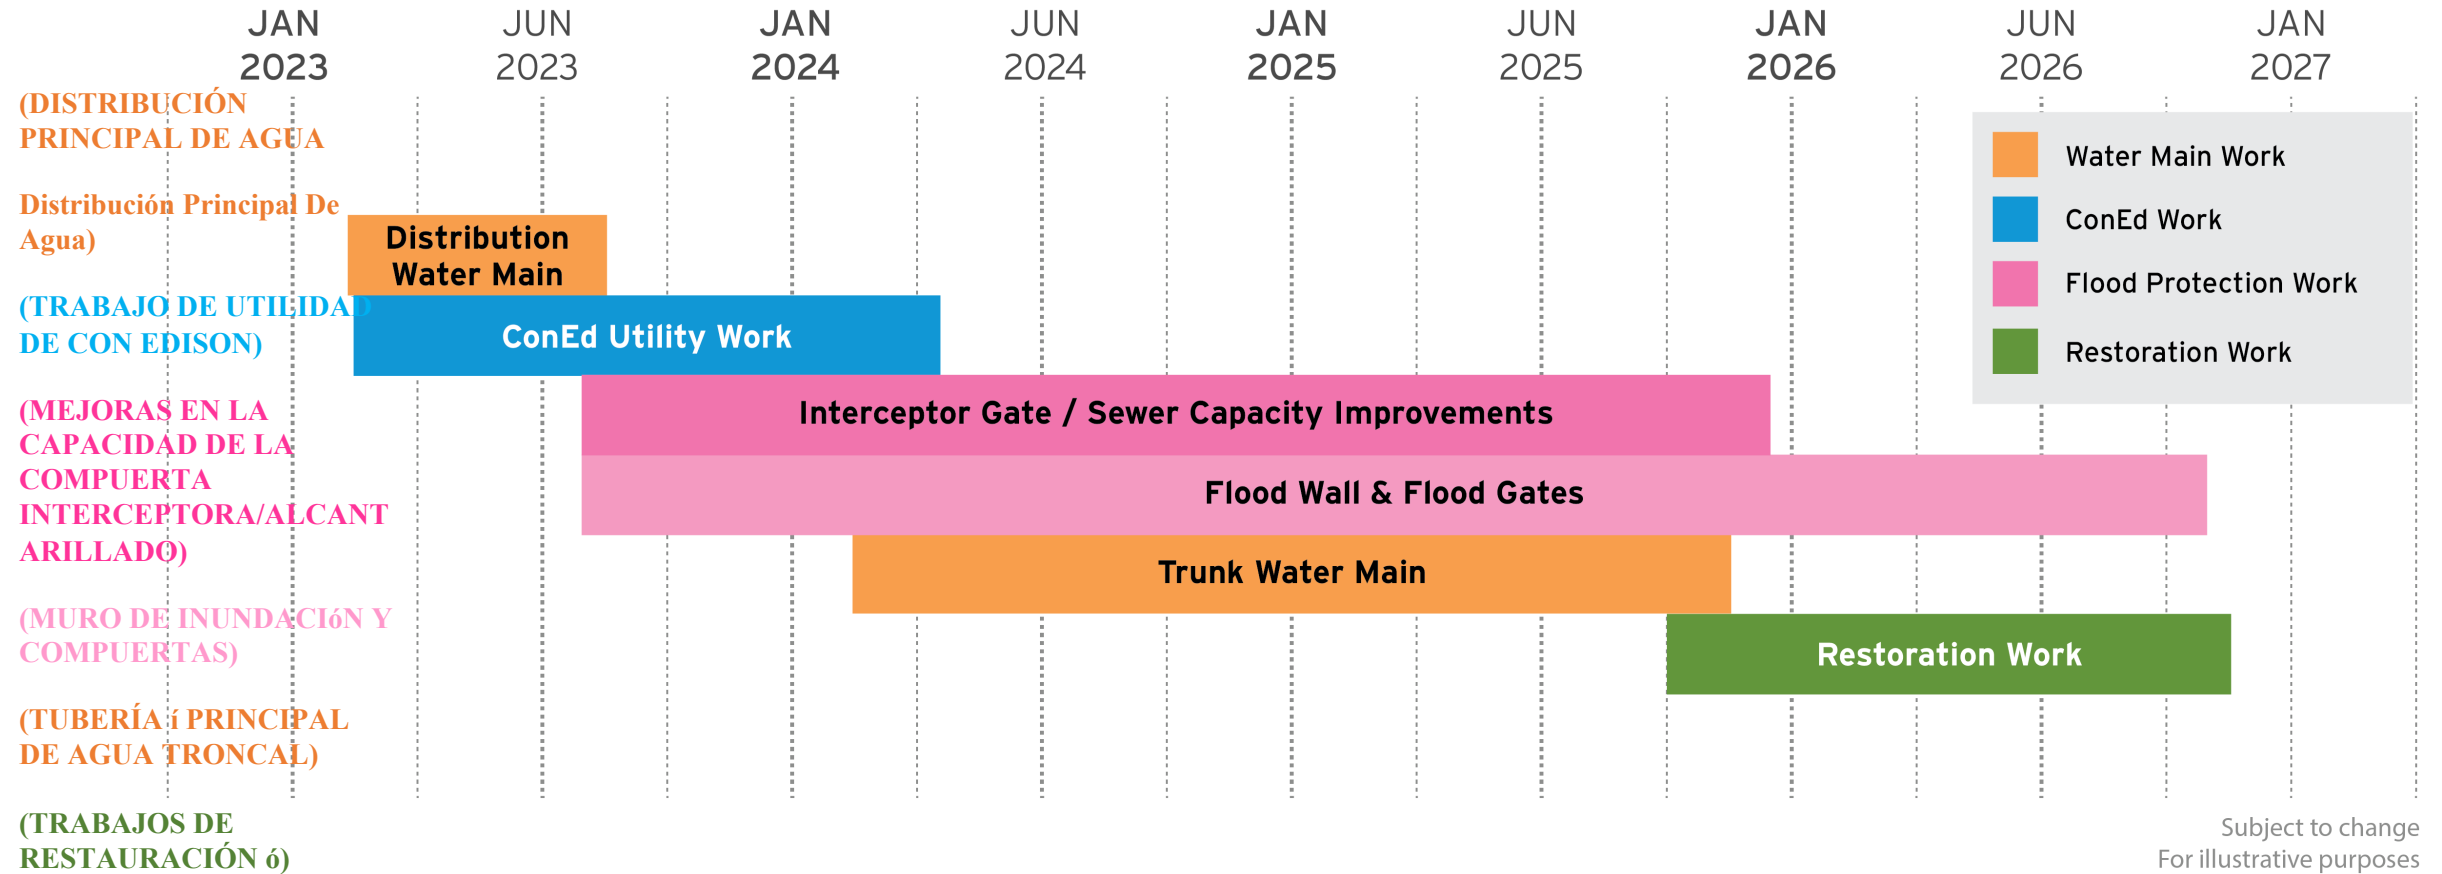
JAN 2023
JUN 2023
JAN 2024
JUN 2024
JAN 2025
JUN 2025
JAN 2026
JUN 2026
JAN 2027

(DISTRIBUCIÓN PRINCIPAL DE AGUA

Distribución Principal De Agua)

(TRABAJO DE UTILIDAD DE CON EDISON)

(MEJORAS EN LA CAPACIDAD DE LA COMPUERTA INTERCEPTORA/ALCANTARILLADO)

(MURO DE INUNDACIóN Y COMPUERTAS)

(TUBERÍA í PRINCIPAL DE AGUA TRONCAL)

(TRABAJOS DE RESTAURACIÓN ó)

Distribution Water Main

ConEd Utility Work

Interceptor Gate / Sewer Capacity Improvements

Flood Wall & Flood Gates

Trunk Water Main

Restoration Work

Water Main Work
ConEd Work
Flood Protection Work
Restoration Work

Subject to change
For illustrative purposes